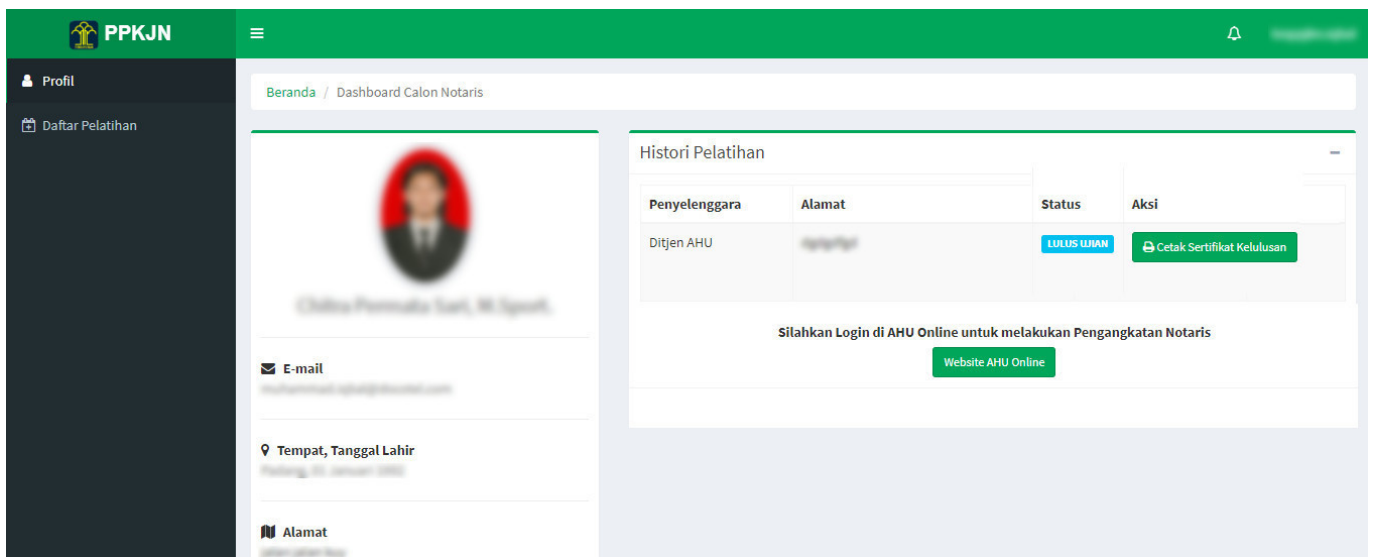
PPKJN

Profil

Daftar Pelatihan

Beranda / Dashboard Calon Notaris

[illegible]

E-mail
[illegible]

Tempat, Tanggal Lahir
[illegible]

Alamat
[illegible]

Histori Pelatihan

| Penyelenggara | Alamat | Status | Aksi |
|---|---|---|---|
| Ditjen AHU | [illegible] | LULUS UJIAN | Cetak Sertifikat Kelulusan |

Silahkan Login di AHU Online untuk melakukan Pengangkatan Notaris

Website AHU Online